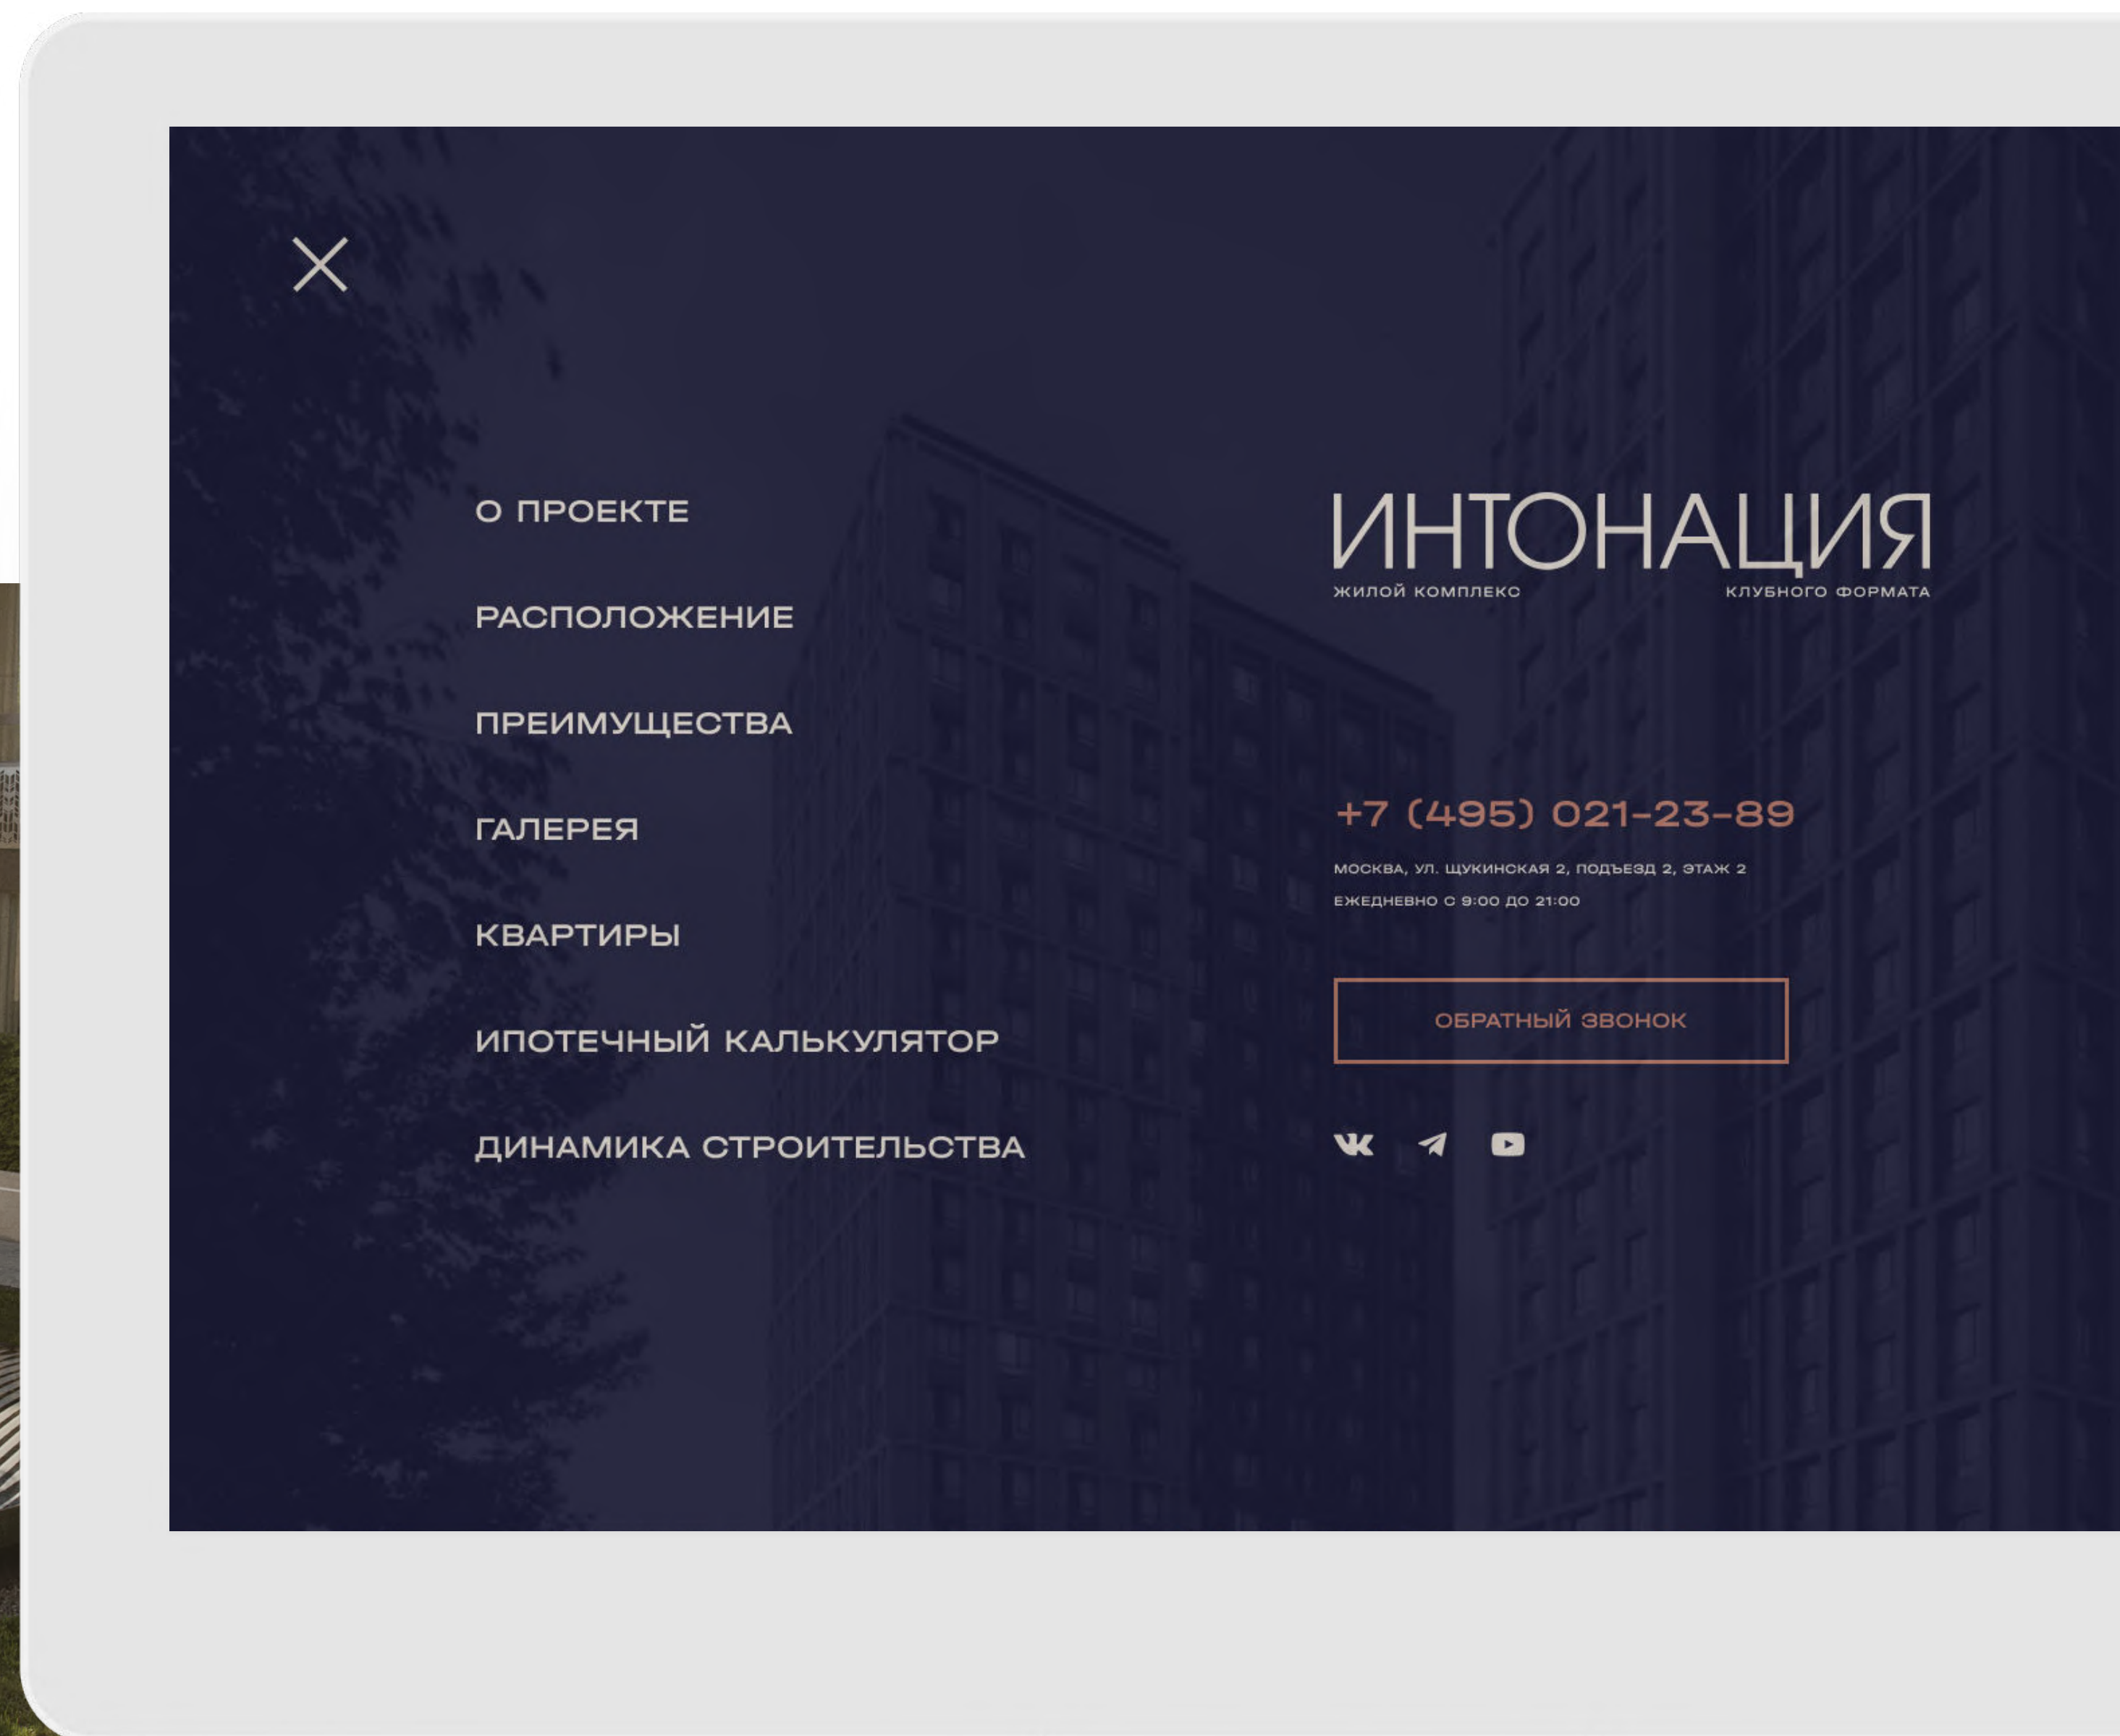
О ПРОЕКТЕ

РАСПОЛОЖЕНИЕ

ПРЕИМУЩЕСТВА

ГАЛЕРЕЯ

КВАРТИРЫ

ИПОТЕЧНЫЙ КАЛЬКУЛЯТОР

ДИНАМИКА СТРОИТЕЛЬСТВА

ИНТОНАЦИЯ
ЖИЛОЙ КОМПЛЕКС КЛУБНОГО ФОРМАТА

+7 (495) 021-23-89

МОСКВА, УЛ. ЩУКИНСКАЯ 2, ПОДЪЕЗД 2, ЭТАЖ 2
ЕЖЕДНЕВНО С 9:00 ДО 21:00

ОБРАТНЫЙ ЗВОНОК